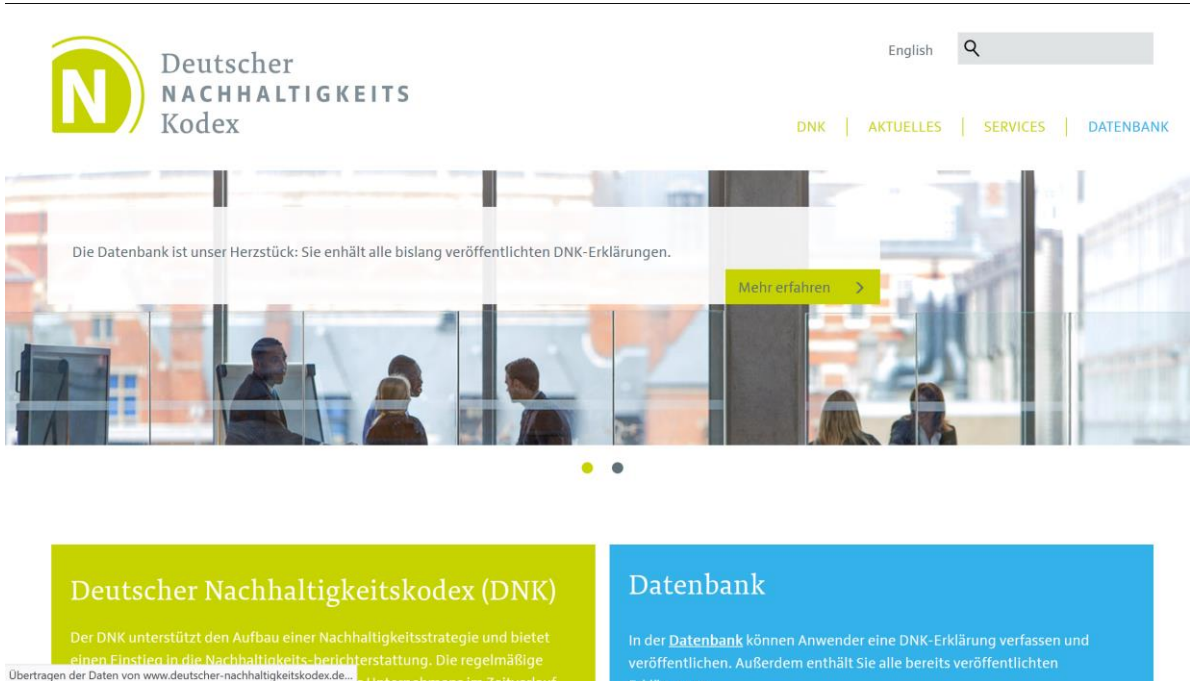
N Deutscher NACHHALTIGKEITS Kodex

English

DNK | AKTUELLES | SERVICES | DATENBANK

Die Datenbank ist unser Herzstück: Sie enhält alle bislang veröffentlichten DNK-Erklärungen.

Mehr erfahren >

Deutscher Nachhaltigkeitskodex (DNK)

Der DNK unterstützt den Aufbau einer Nachhaltigkeitsstrategie und bietet einen Einstieg in die Nachhaltigkeits-berichterstattung. Die regelmäßige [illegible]

Übertragen der Daten von www.deutscher-nachhaltigkeitskodex.de...

Datenbank

In der Datenbank können Anwender eine DNK-Erklärung verfassen und veröffentlichen. Außerdem enthält Sie alle bereits veröffentlichten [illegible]